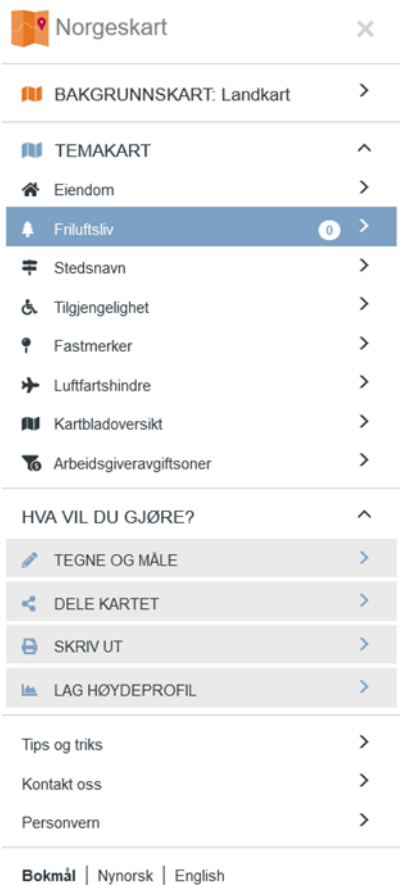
Norgeskart

BAKGRUNNSKART: Landkart

TEMAKART

Eiendom

Friluftsliv 0

Stedsnavn

Tilgjengelighet

Fastmerker

Luftfartshindre

Kartbladoversikt

Arbeidsgiveravgiftsoner

HVA VIL DU GJØRE?

TEGNE OG MÅLE

DELE KARTET

SKRIV UT

LAG HØYDEPROFIL

Tips og triks

Kontakt oss

Personvern

Bokmål | Nynorsk | English